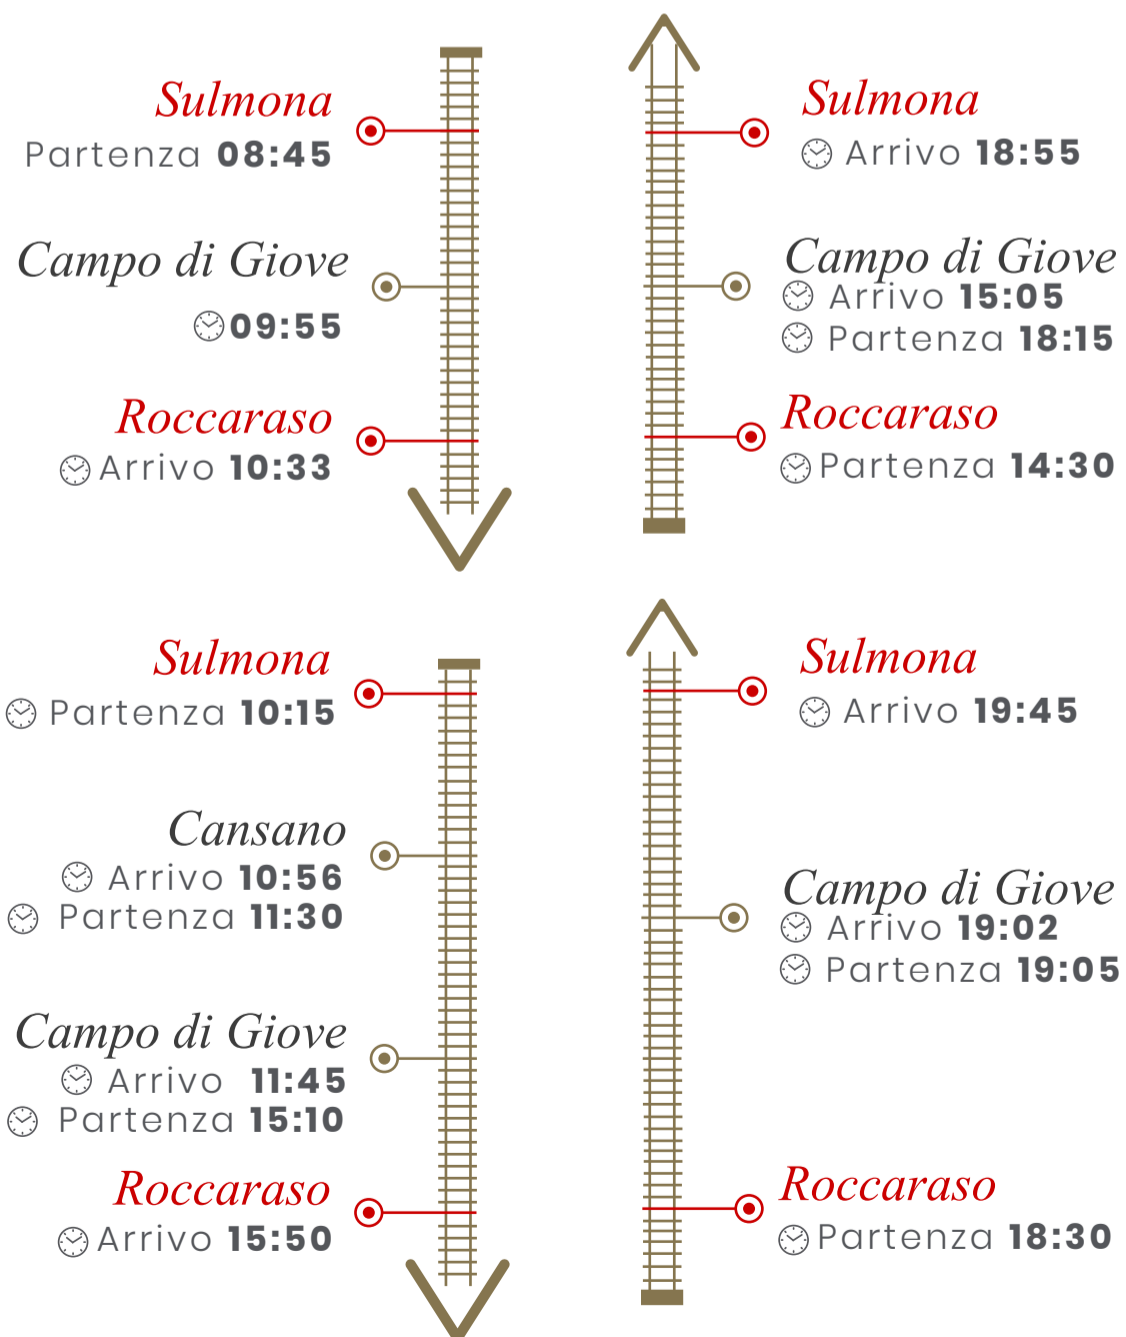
Sulmona
Partenza **08:45**

Campo di Giove
**09:55**

Roccaraso
Arrivo **10:33**

Sulmona
Arrivo **18:55**

Campo di Giove
Arrivo **15:05**
Partenza **18:15**

Roccaraso
Partenza **14:30**

Sulmona
Partenza **10:15**

Cansano
Arrivo **10:56**
Partenza **11:30**

Campo di Giove
Arrivo **11:45**
Partenza **15:10**

Roccaraso
Arrivo **15:50**

Sulmona
Arrivo **19:45**

Campo di Giove
Arrivo **19:02**
Partenza **19:05**

Roccaraso
Partenza **18:30**